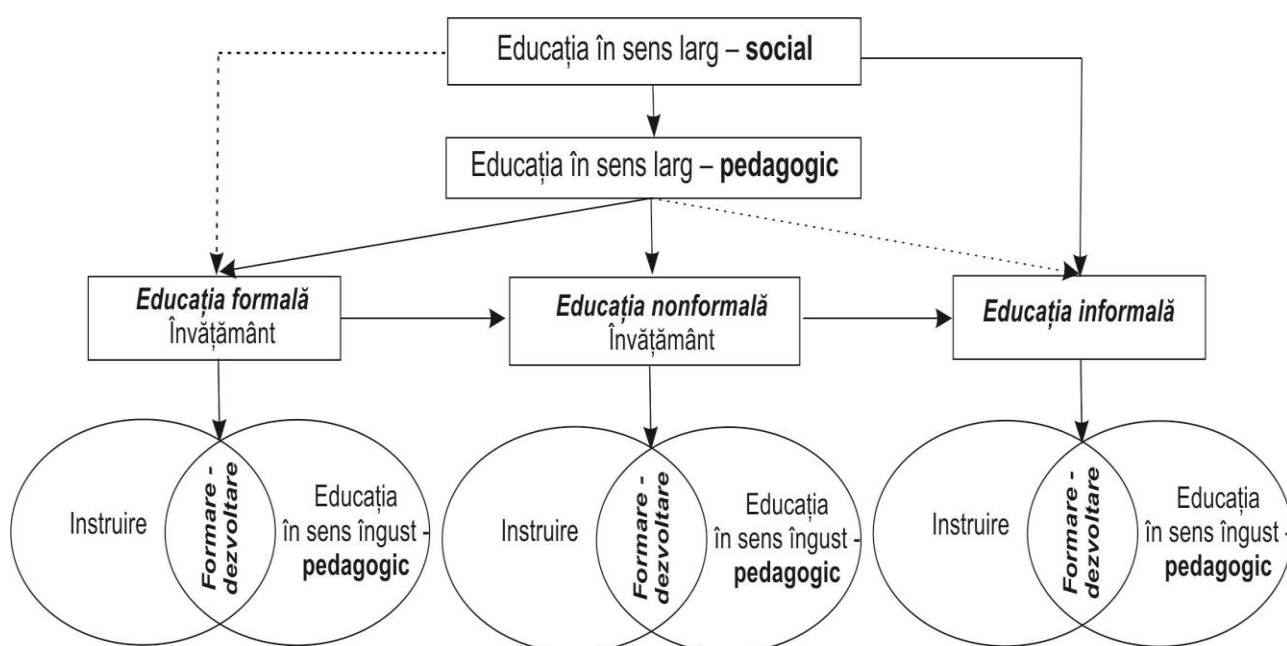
Educația în sens larg – **social**

Educația în sens larg – **pedagogic**

***Educația formală***
Învățământ

***Educația nonformală***
Învățământ

***Educația informală***

Instruire

***Formare - dezvoltare***

Educația în sens îngust - **pedagogic**

Instruire

***Formare - dezvoltare***

Educația în sens îngust - **pedagogic**

Instruire

***Formare - dezvoltare***

Educația în sens îngust - **pedagogic**